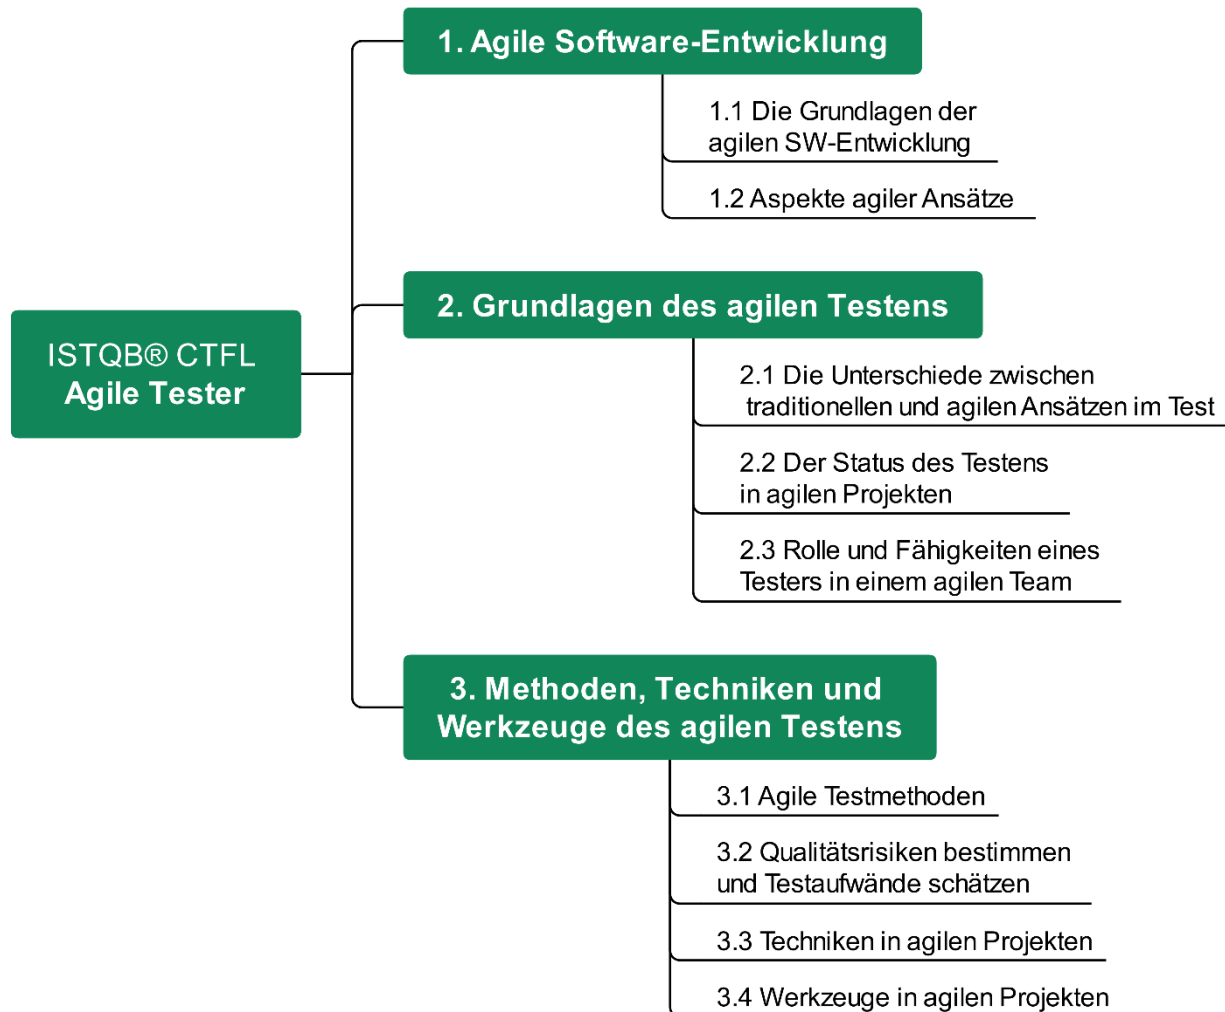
ISTQB® CTFL
Agile Tester

1. Agile Software-Entwicklung

1.1 Die Grundlagen der agilen SW-Entwicklung

1.2 Aspekte agiler Ansätze

2. Grundlagen des agilen Testens

2.1 Die Unterschiede zwischen traditionellen und agilen Ansätzen im Test

2.2 Der Status des Testens in agilen Projekten

2.3 Rolle und Fähigkeiten eines Testers in einem agilen Team

3. Methoden, Techniken und Werkzeuge des agilen Testens

3.1 Agile Testmethoden

3.2 Qualitätsrisiken bestimmen und Testaufwände schätzen

3.3 Techniken in agilen Projekten

3.4 Werkzeuge in agilen Projekten